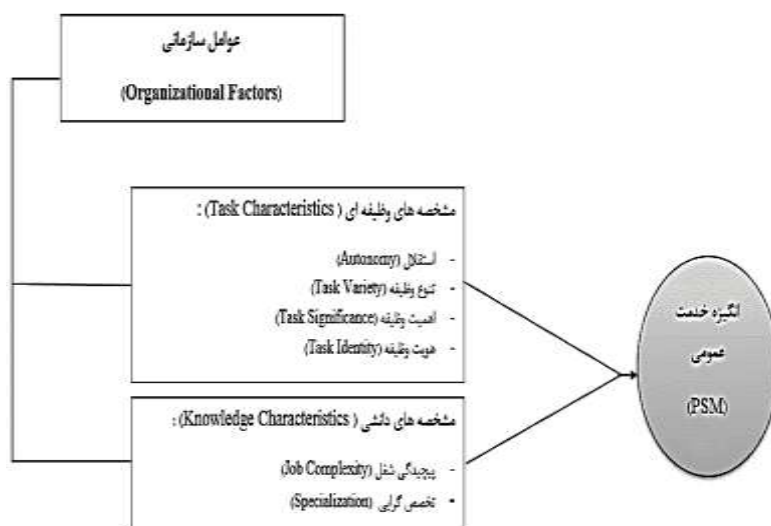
عوامل سازمانی
(Organizational Factors)

مشخصه های وظیفه ای ( Task Characteristics):
- استقلال (Autonomy)
- تنوع وظیفه (Task Variety)
- اهمیت وظیفه (Task Significance)
- هویت وظیفه (Task Identity)

مشخصه های دانشی ( Knowledge Characteristics):
- پیچیدگی شغل (Job Complexity)
- تخصص گرایی (Specialization)

انگیزه خدمت عمومی
(PSM)